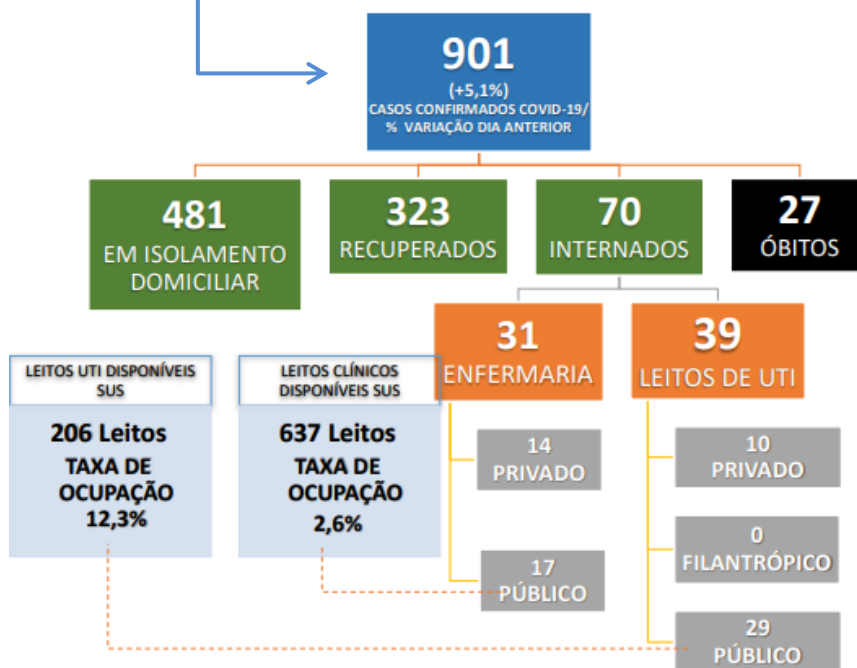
901
(+5,1%)
CASOS CONFIRMADOS COVID-19/
% VARIAÇÃO DIA ANTERIOR

481
EM ISOLAMENTO DOMICILIAR

323
RECUPERADOS

70
INTERNADOS

27
ÓBITOS

31
ENFERMARIA

39
LEITOS DE UTI

LEITOS UTI DISPONÍVEIS SUS

206 Leitos
TAXA DE OCUPAÇÃO
12,3%

LEITOS CLÍNICOS DISPONÍVEIS SUS

637 Leitos
TAXA DE OCUPAÇÃO
2,6%

14
PRIVADO

17
PÚBLICO

10
PRIVADO

0
FILANTRÓPICO

29
PÚBLICO